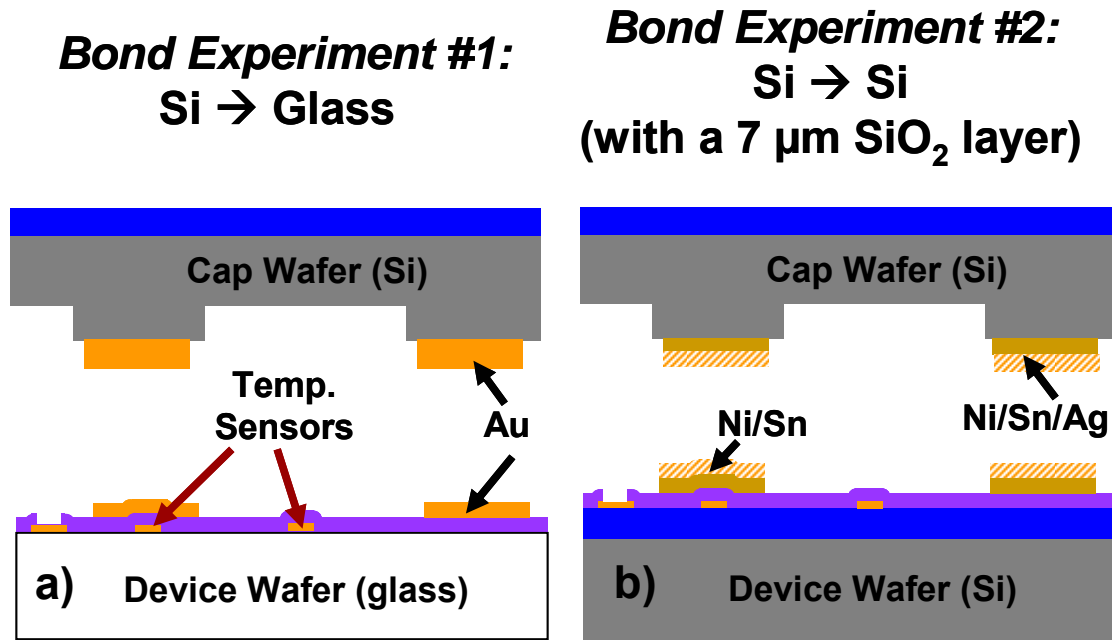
Bond Experiment #1:
Si → Glass

Bond Experiment #2:
Si → Si
(with a 7 µm $SiO_2$ layer)

Cap Wafer (Si)

Cap Wafer (Si)

Temp. Sensors

Au

Ni/Sn

Ni/Sn/Ag

a) Device Wafer (glass)

b) Device Wafer (Si)